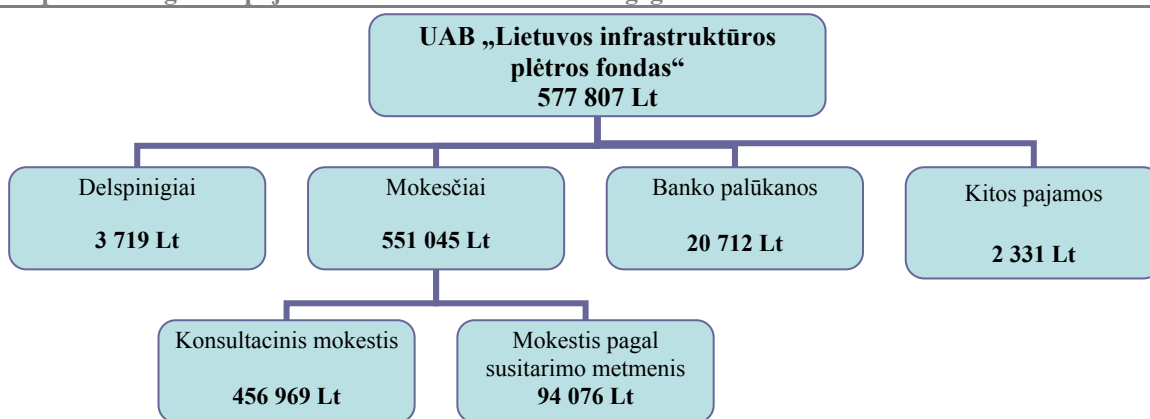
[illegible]

UAB „Lietuvos infrastruktūros plėtros fondas“
577 807 Lt

Delspinigiai
3 719 Lt

Mokesčiai
551 045 Lt

Banko palūkanos
20 712 Lt

Kitos pajamos
2 331 Lt

Konsultacinis mokestis
456 969 Lt

Mokestis pagal susitarimo metmenis
94 076 Lt